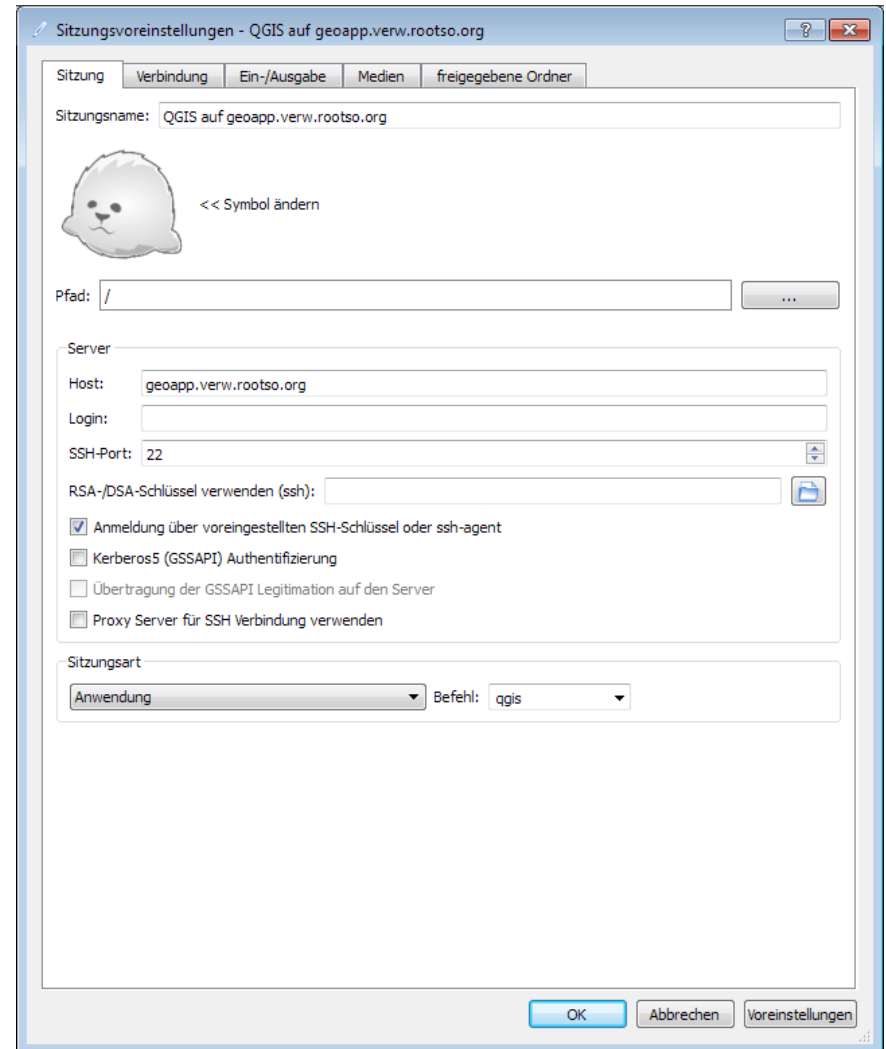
Sitzungsvoreinstellungen - QGIS auf geoapp.verw.rootso.org

?

Sitzung | Verbindung | Ein-/Ausgabe | Medien | freigegebene Ordner

Sitzungsname: QGIS auf geoapp.verw.rootso.org

<< Symbol ändern

Pfad: /

...

Server

Host: geoapp.verw.rootso.org

Login:

SSH-Port: 22

RSA-/DSA-Schlüssel verwenden (ssh):

Anmeldung über voreingestellten SSH-Schlüssel oder ssh-agent

Kerberos5 (GSSAPI) Authentifizierung

Übertragung der GSSAPI Legitimation auf den Server

Proxy Server für SSH Verbindung verwenden

Sitzungsart

Anwendung

Befehl: qgis

OK Abbrechen Voreinstellungen